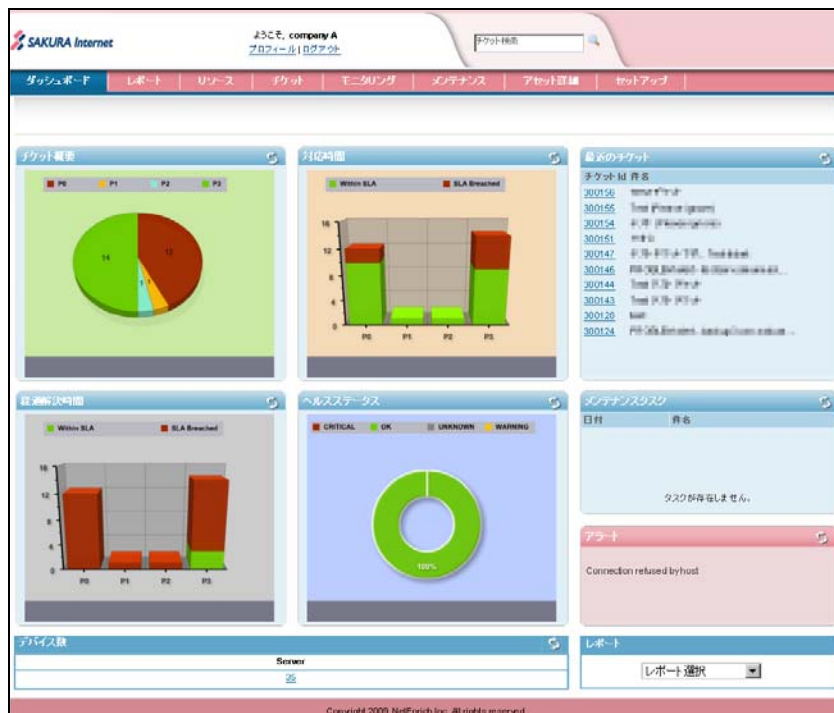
SAKURA Internet

ようこそ, company A
プロフィール | ログアウト

チケット検索

ダッシュボード | レポート | リソース | チケット | モニタリング | メンテナンス | アセット詳細 | セットアップ

チケット概要

P0 P1 P2 P3

14 12 1 1

対応時間

Within SLA SLA Breached

16 12 8 4 0

P0 P1 P2 P3

最近のチケット

| チケット Id | 件名 |
|---|---|
| 300156 | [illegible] |
| 300155 | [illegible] |
| 300154 | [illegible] |
| 300151 | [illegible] |
| 300147 | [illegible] |
| 300146 | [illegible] |
| 300144 | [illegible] |
| 300143 | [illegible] |
| 300128 | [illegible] |
| 300124 | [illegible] |

経過解決時間

Within SLA SLA Breached

16 12 8 4 0

P0 P1 P2 P3

ヘルスステータス

CRITICAL OK UNKNOWN WARNING

100%

メンテナンスタスク

日付 件名

タスクが存在しません。

アラート

Connection refused by host

デバイス数

Server

35

レポート

レポート選択

Copyright 2009 NetEnrich Inc. All rights reserved.